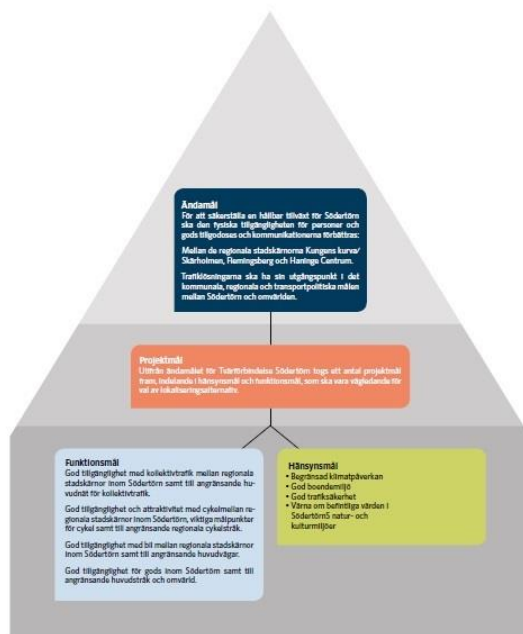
Ändamål
För att säkerställa en hållbar tillväxt för Södertörn ska den fysiska tillgängligheten för personer och gods tillgodoses och kommunikationerna förbättras:

Mellan de regionala stadskärnorna Kungens kurva/Skärholmen, Flemingsberg och Haninge Centrum.

Trafiklösningarna ska ha sin utgångspunkt i det kommunala, regionala och transportpolitiska målen mellan Södertörn och omvärlden.

Projektmål
Utifrån ändamålet för Tvärförbindelse Södertörn togs ett antal projektmål fram, indelande i hänsynsmål och funktionsmål, som ska vara vägledande för val av lokaliseringsalternativ.

Funktionsmål
God tillgänglighet med kollektivtrafik mellan regionala stadskärnor inom Södertörn samt till angränsande huvudnät för kollektivtrafik.

God tillgänglighet och attraktivitet med cykel mellan regionala stadskärnor inom Södertörn, viktiga målpunkter för cykel samt till angränsande regionala cykelstråk.

God tillgänglighet med bil mellan regionala stadskärnor inom Södertörn samt till angränsande huvudvägar.

God tillgänglighet för gods inom Södertörn samt till angränsande huvudstråk och omvärld.

Hänsynsmål
• Begränsad klimatpåverkan
• God boendemiljö
• God trafiksäkerhet
• Värna om befintliga värden i Södertörns natur- och kulturmiljöer